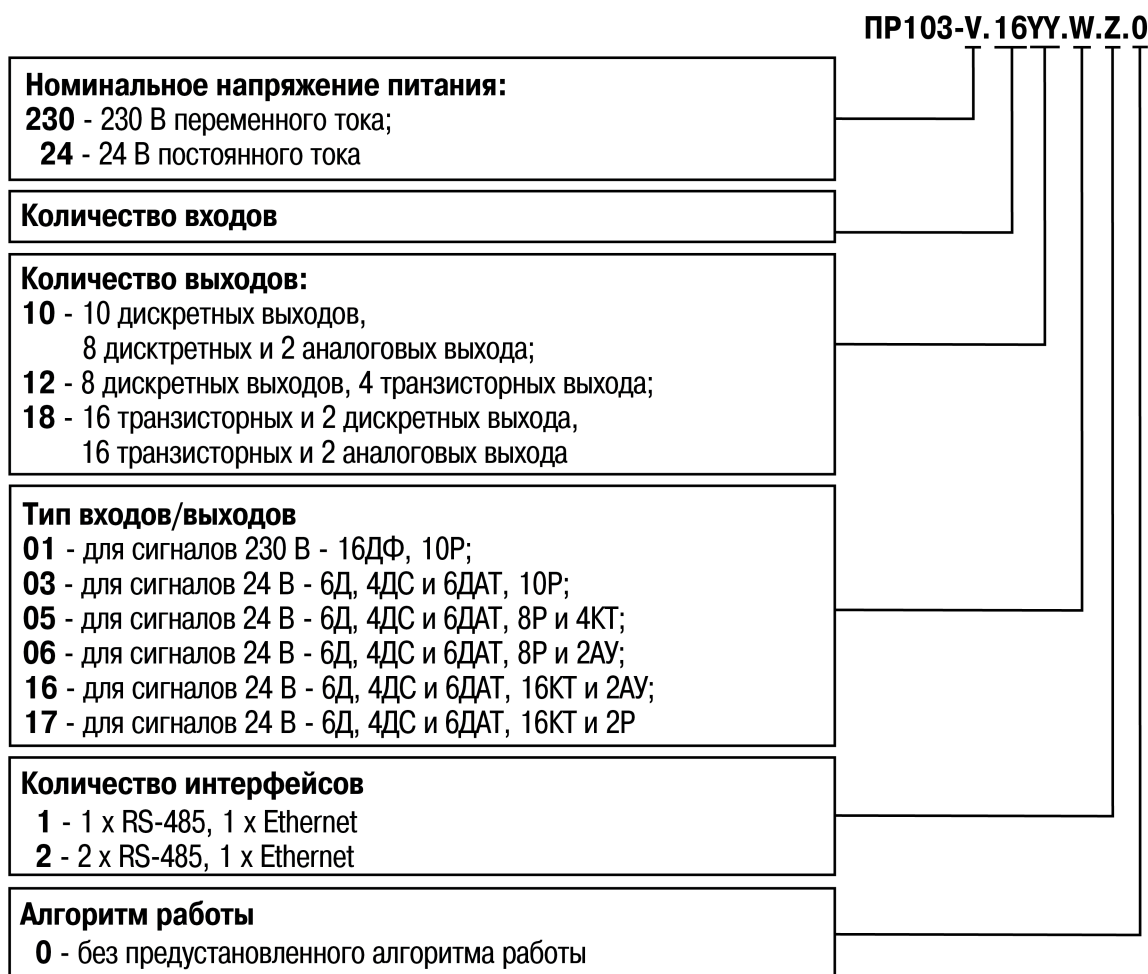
ПР103-V.16YY.W.Z.0

Номинальное напряжение питания:
230 - 230 В переменного тока;
24 - 24 В постоянного тока

Количество входов

Количество выходов:
10 - 10 дискретных выходов,
8 дисктретных и 2 аналоговых выхода;
12 - 8 дискретных выходов, 4 транзисторных выхода;
18 - 16 транзисторных и 2 дискретных выхода,
16 транзисторных и 2 аналоговых выхода

Тип входов/выходов
01 - для сигналов 230 В - 16ДФ, 10Р;
03 - для сигналов 24 В - 6Д, 4ДС и 6ДАТ, 10Р;
05 - для сигналов 24 В - 6Д, 4ДС и 6ДАТ, 8Р и 4КТ;
06 - для сигналов 24 В - 6Д, 4ДС и 6ДАТ, 8Р и 2АУ;
16 - для сигналов 24 В - 6Д, 4ДС и 6ДАТ, 16КТ и 2АУ;
17 - для сигналов 24 В - 6Д, 4ДС и 6ДАТ, 16КТ и 2Р

Количество интерфейсов
1 - 1 x RS-485, 1 x Ethernet
2 - 2 x RS-485, 1 x Ethernet

Алгоритм работы
0 - без предустановленного алгоритма работы